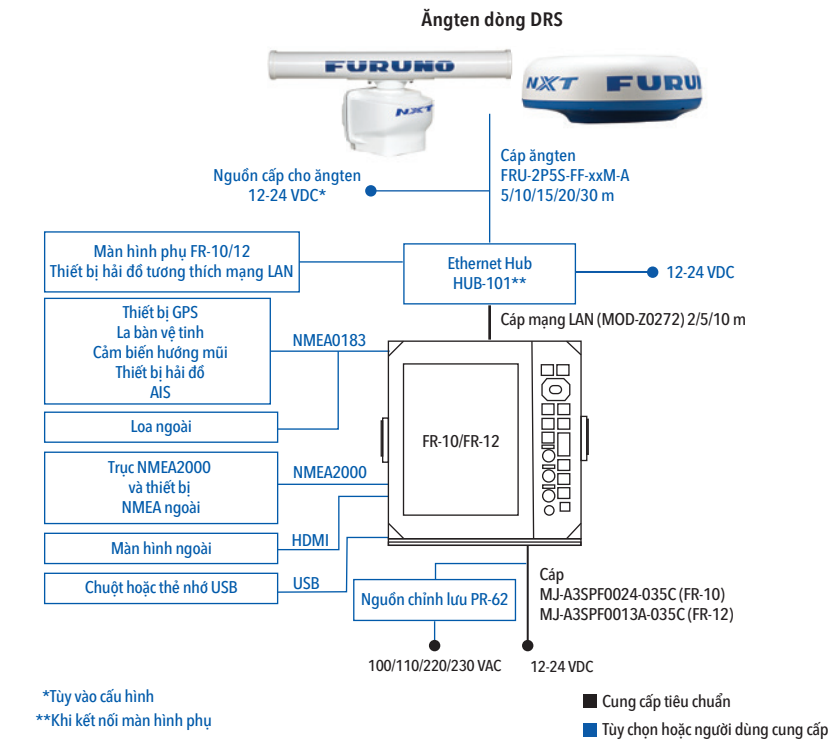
Ăngten dòng DRS

FURUNO
NXT
NXT FURU

Nguồn cấp cho ăngten
12-24 VDC*

Cáp ăngten
FRU-2P5S-FF-xxM-A
5/10/15/20/30 m

Màn hình phụ FR-10/12
Thiết bị hải đồ tương thích mạng LAN

Ethernet Hub
HUB-101**

12-24 VDC

Cáp mạng LAN (MOD-Z0272) 2/5/10 m

Thiết bị GPS
La bàn vệ tinh
Cảm biến hướng mũi
Thiết bị hải đồ
AIS

NMEA0183

Loa ngoài

FR-10/FR-12

Trục NMEA2000
và thiết bị
NMEA ngoài

NMEA2000

Màn hình ngoài

HDMI

Chuột hoặc thẻ nhớ USB

USB

Nguồn chỉnh lưu PR-62

Cáp
MJ-A3SPF0024-035C (FR-10)
MJ-A3SPF0013A-035C (FR-12)

100/110/220/230 VAC

12-24 VDC

*Tùy vào cấu hình
**Khi kết nối màn hình phụ

Cung cấp tiêu chuẩn
Tùy chọn hoặc người dùng cung cấp